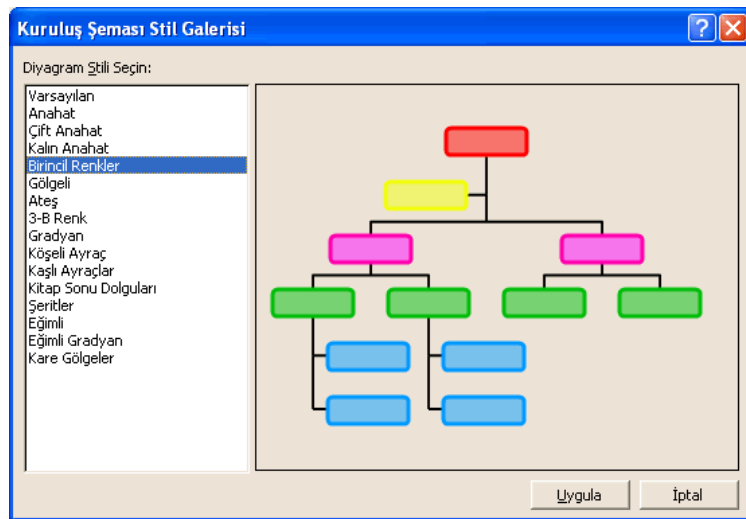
Kuruluş Şeması Stil Galerisi

Diyagram Stili Seçin:

Varsayılan
Anahat
Çift Anahat
Kalın Anahat
Birincil Renkler
Gölgeli
Ateş
3-B Renk
Gradyan
Köşeli Ayraç
Kaşlı Ayraçlar
Kitap Sonu Dolguları
Şeritler
Eğimli
Eğimli Gradyan
Kare Gölgeler

Uygula
İptal